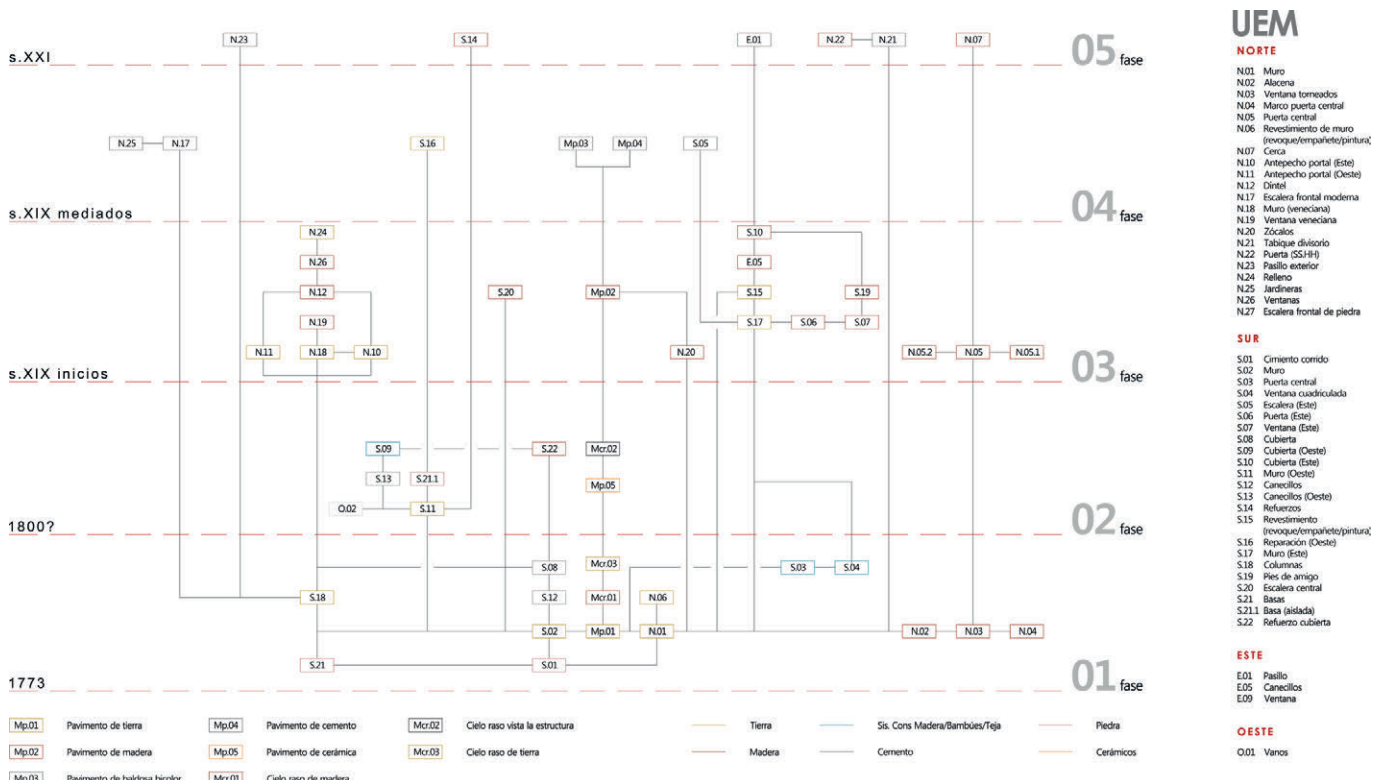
s.XXI
05 fase
s.XIX mediados
04 fase
s.XIX inicios
03 fase
1800?
02 fase
1773
01 fase

N.23
S.14
E.01
N.22
N.21
N.07
N.25
N.17
S.16
Mp.03
Mp.04
S.05
N.24
S.10
N.26
E.05
N.12
S.20
Mp.02
S.15
S.19
N.19
S.17
S.06
S.07
N.11
N.18
N.10
N.20
N.05.2
N.05
N.05.1
S.09
S.22
Mcr.02
S.13
S.21.1
Mp.05
O.02
S.11
Mcr.03
S.08
S.03
S.04
S.18
S.12
Mcr.01
N.06
S.02
Mp.01
N.01
N.02
N.03
N.04
S.21
S.01

Mp.01 Pavimento de tierra
Mp.02 Pavimento de madera
Mp.03 Pavimento de baldosa bicolor
Mp.04 Pavimento de cemento
Mp.05 Pavimento de cerámica
Mcr.01 Cielo raso de madera
Mcr.02 Cielo raso vista la estructura
Mcr.03 Cielo raso de tierra
Tierra
Madera
Sis. Cons Madera/Bambúes/Teja
Cemento
Piedra
Cerámicos

UEM
NORTE
N.01 Muro
N.02 Alacena
N.03 Ventana torneados
N.04 Marco puerta central
N.05 Puerta central
N.06 Revestimiento de muro (revoque/empañete/pintura)
N.07 Cerca
N.10 Antepecho portal (Este)
N.11 Antepecho portal (Oeste)
N.12 Dintel
N.17 Escalera frontal moderna
N.18 Muro (veneciana)
N.19 Ventana veneciana
N.20 Zócalos
N.21 Tabique divisorio
N.22 Puerta (SS.HH)
N.23 Pasillo exterior
N.24 Relleno
N.25 Jardineras
N.26 Ventanas
N.27 Escalera frontal de piedra

SUR
S.01 Cimiento corrido
S.02 Muro
S.03 Puerta central
S.04 Ventana cuadriculada
S.05 Escalera (Este)
S.06 Puerta (Este)
S.07 Ventana (Este)
S.08 Cubierta
S.09 Cubierta (Oeste)
S.10 Cubierta (Este)
S.11 Muro (Oeste)
S.12 Canecillos
S.13 Canecillos (Oeste)
S.14 Refuerzos
S.15 Revestimiento (revoque/empañete/pintura)
S.16 Reparación (Oeste)
S.17 Muro (Este)
S.18 Columnas
S.19 Pies de amigo
S.20 Escalera central
S.21 Basas
S.21.1 Basa (aislada)
S.22 Refuerzo cubierta

ESTE
E.01 Pasillo
E.05 Canecillos
E.09 Ventana

OESTE
O.01 Vanos